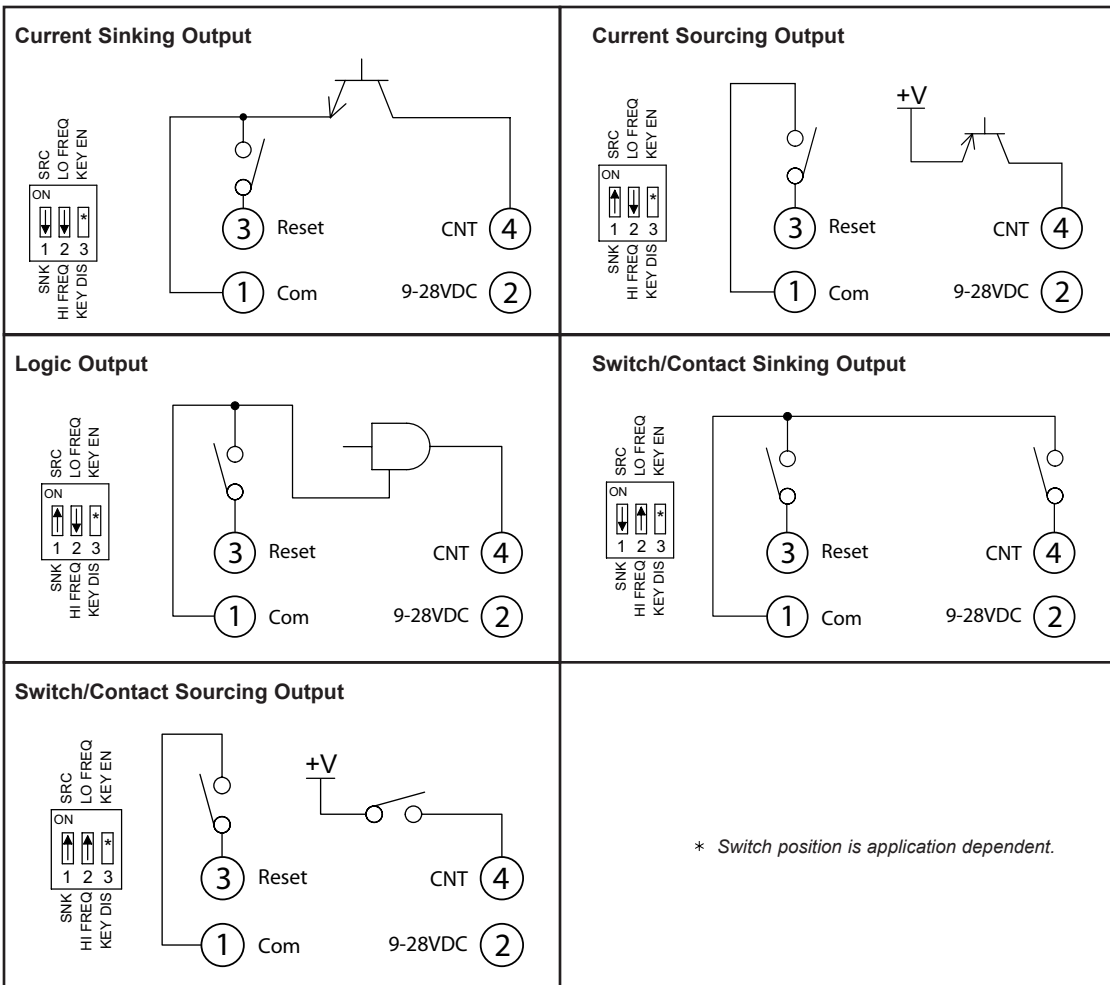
Current Sinking Output

SRC
LO FREQ
KEY EN
ON
*
1 2 3
SNK
HI FREQ
KEY DIS

3 Reset
CNT 4
1 Com
9-28VDC 2

Current Sourcing Output

SRC
LO FREQ
KEY EN
ON
*
1 2 3
SNK
HI FREQ
KEY DIS

+V
3 Reset
CNT 4
1 Com
9-28VDC 2

Logic Output

SRC
LO FREQ
KEY EN
ON
*
1 2 3
SNK
HI FREQ
KEY DIS

3 Reset
CNT 4
1 Com
9-28VDC 2

Switch/Contact Sinking Output

SRC
LO FREQ
KEY EN
ON
*
1 2 3
SNK
HI FREQ
KEY DIS

3 Reset
CNT 4
1 Com
9-28VDC 2

Switch/Contact Sourcing Output

SRC
LO FREQ
KEY EN
ON
*
1 2 3
SNK
HI FREQ
KEY DIS

+V
3 Reset
CNT 4
1 Com
9-28VDC 2

* Switch position is application dependent.